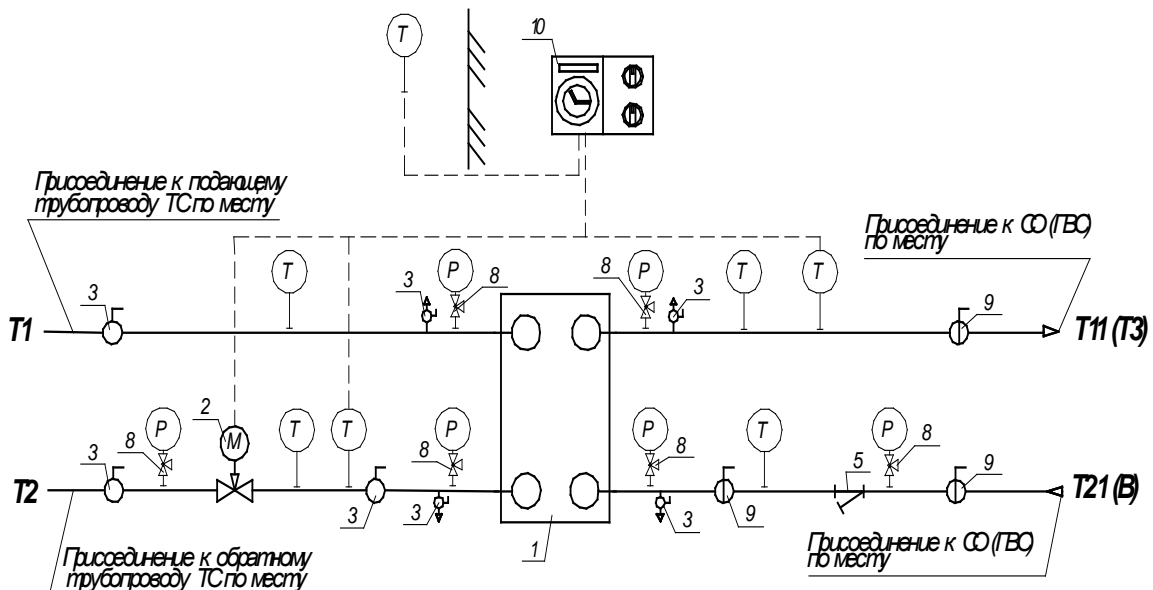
T

10

Присоединение к подающему трубопроводу ТС по месту

Присоединение к СО (ГВС) по месту

T

P

8

3

P

8

3

T

T

3

T1

9

T11 (T3)

2

P

8

M

T

T

P

8

P

8

T

P

8

3

5

9

T2

3

3

3

9

T21 (B)

1

Присоединение к обратному трубопроводу ТС по месту

Присоединение к СО (ГВС) по месту